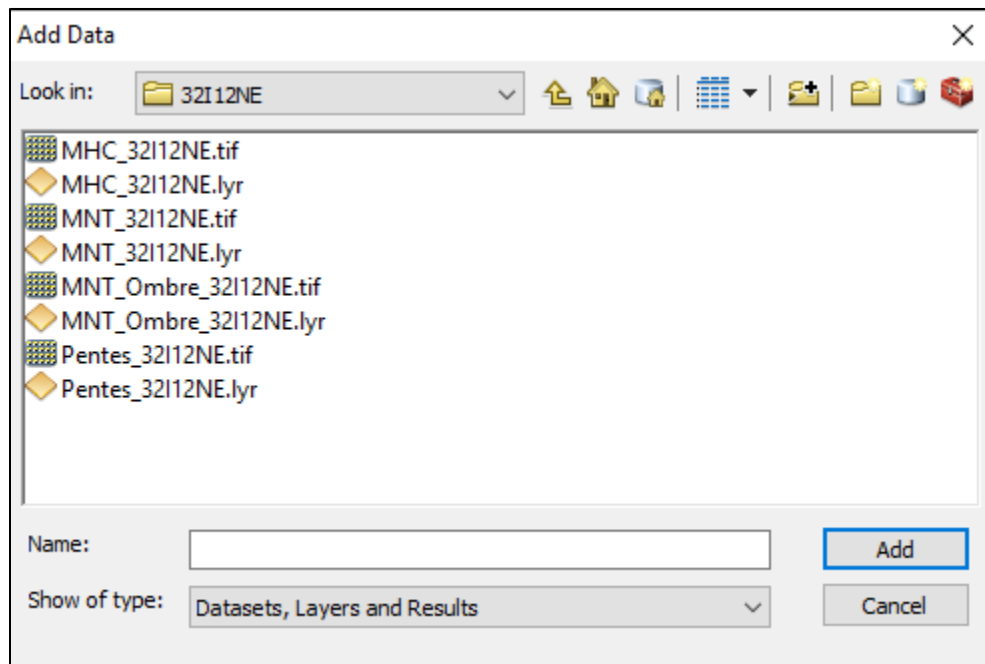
Add Data
×
Look in: 32I12NE

MHC_32I12NE.tif
MHC_32I12NE.lyr
MNT_32I12NE.tif
MNT_32I12NE.lyr
MNT_Ombre_32I12NE.tif
MNT_Ombre_32I12NE.lyr
Pentes_32I12NE.tif
Pentes_32I12NE.lyr

Name:
Add
Show of type: Datasets, Layers and Results
Cancel